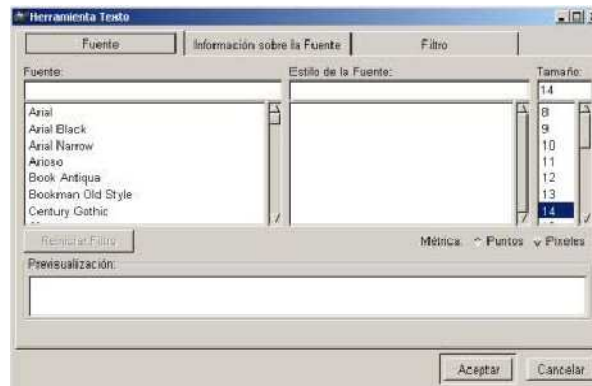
Herramienta Texto

Fuente | Información sobre la Fuente | Filtro

Fuente:

Arial
Arial Black
Arial Narrow
Arioso
Book Antiqua
Bookman Old Style
Century Gothic

Estilo de la Fuente:

Tamaño:
14
8
9
10
11
12
13
14

Reiniciar Filtro

Métrica: Puntos Pixeles

Previsualización:

Aceptar Cancelar